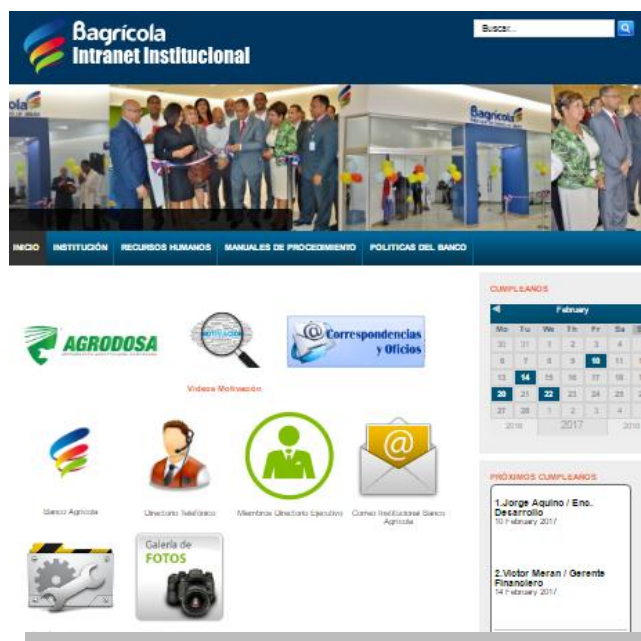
Bagrícola
Intranet Institucional

Buscar...

Bagrícola

INICIO INSTITUCIÓN RECURSOS HUMANOS MANUALES DE PROCEDIMIENTO POLITICAS DEL BANCO

AGRODOSA

MOTIVACIÓN

Videos Motivación

Correspondencias y Oficios

Banco Agrícola

Directorio Telefónico

Miembros Directorio Ejecutivo

Correo Institucional Banco Agrícola

Galería de FOTOS

CUMPLEAÑOS

February

| Mo | Tu | We | Th | Fr | Sa |
|---|---|---|---|---|---|
| 30 | 31 | 1 | 2 | 3 | 4 |
| 6 | 7 | 8 | 9 | 10 | 11 |
| 13 | 14 | 15 | 16 | 17 | 18 |
| 20 | 21 | 22 | 23 | 24 | 25 |
| 27 | 28 | 1 | 2 | 3 | 4 |

2016 2017 2018

PRÓXIMOS CUMPLEAÑOS

1.Jorge Aquino / Enc. Desarrollo
10 February 2017

2.Victor Meran / Gerente Financiero
14 February 2017